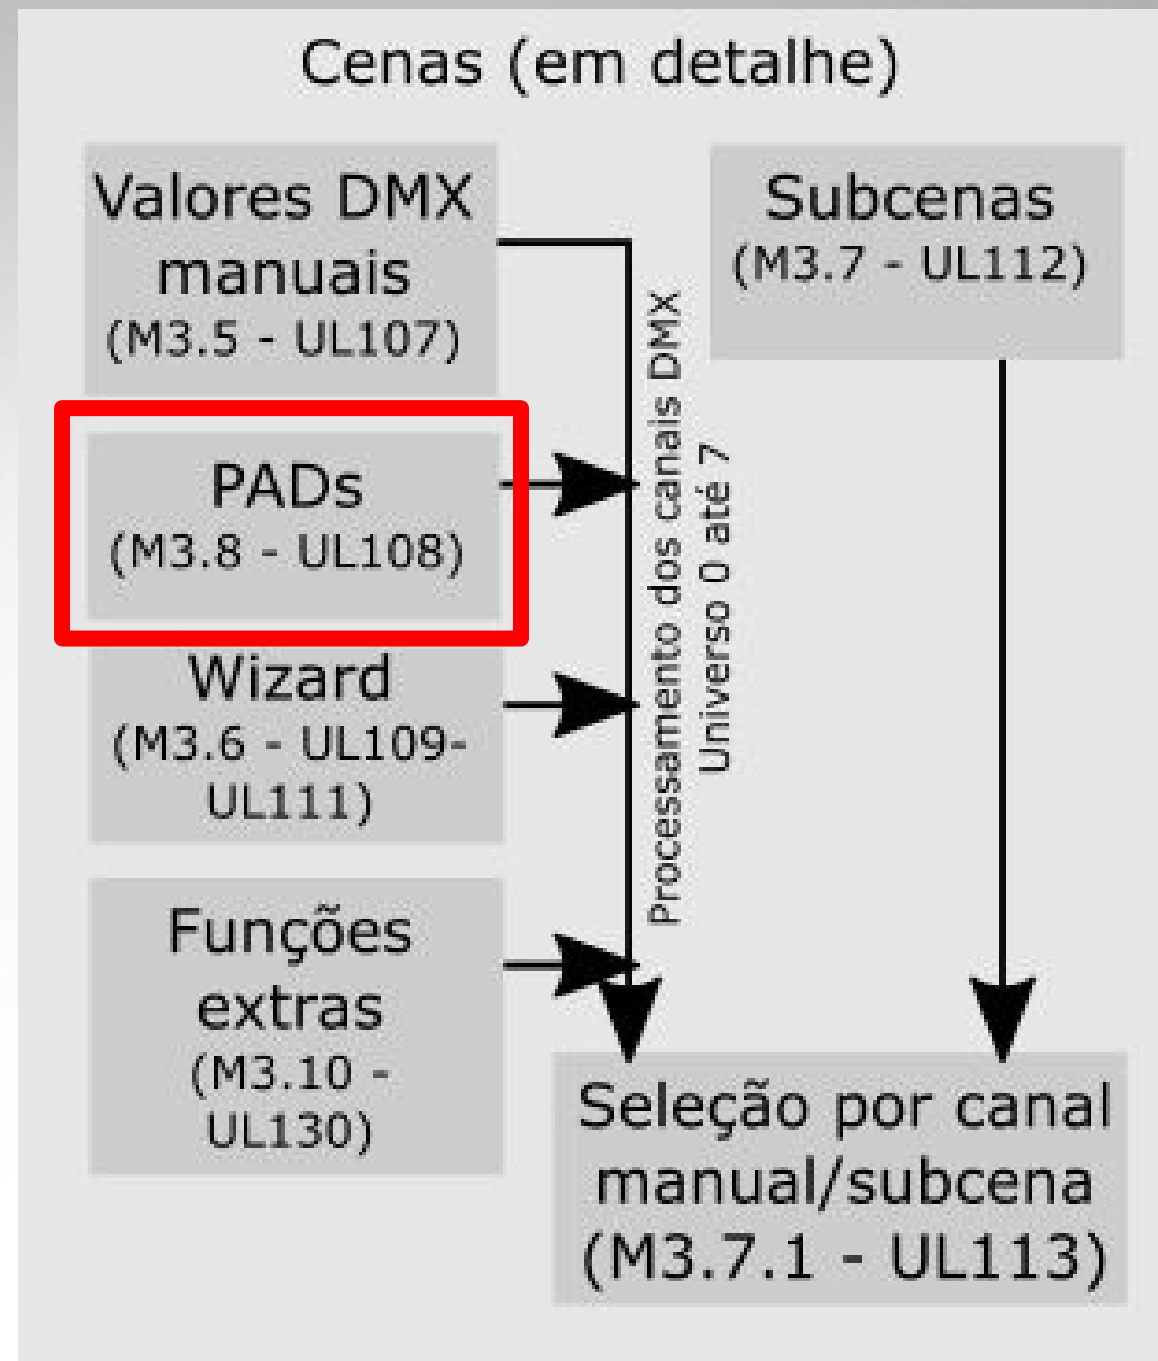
Cenas (em detalhe)

Valores DMX manuais (M3.5 - UL107)

PADs (M3.8 - UL108)

Wizard (M3.6 - UL109-UL111)

Funções extras (M3.10 - UL130)

Processamento dos canais DMX Universo 0 até 7

Subcenas (M3.7 - UL112)

Seleção por canal manual/subcena (M3.7.1 - UL113)